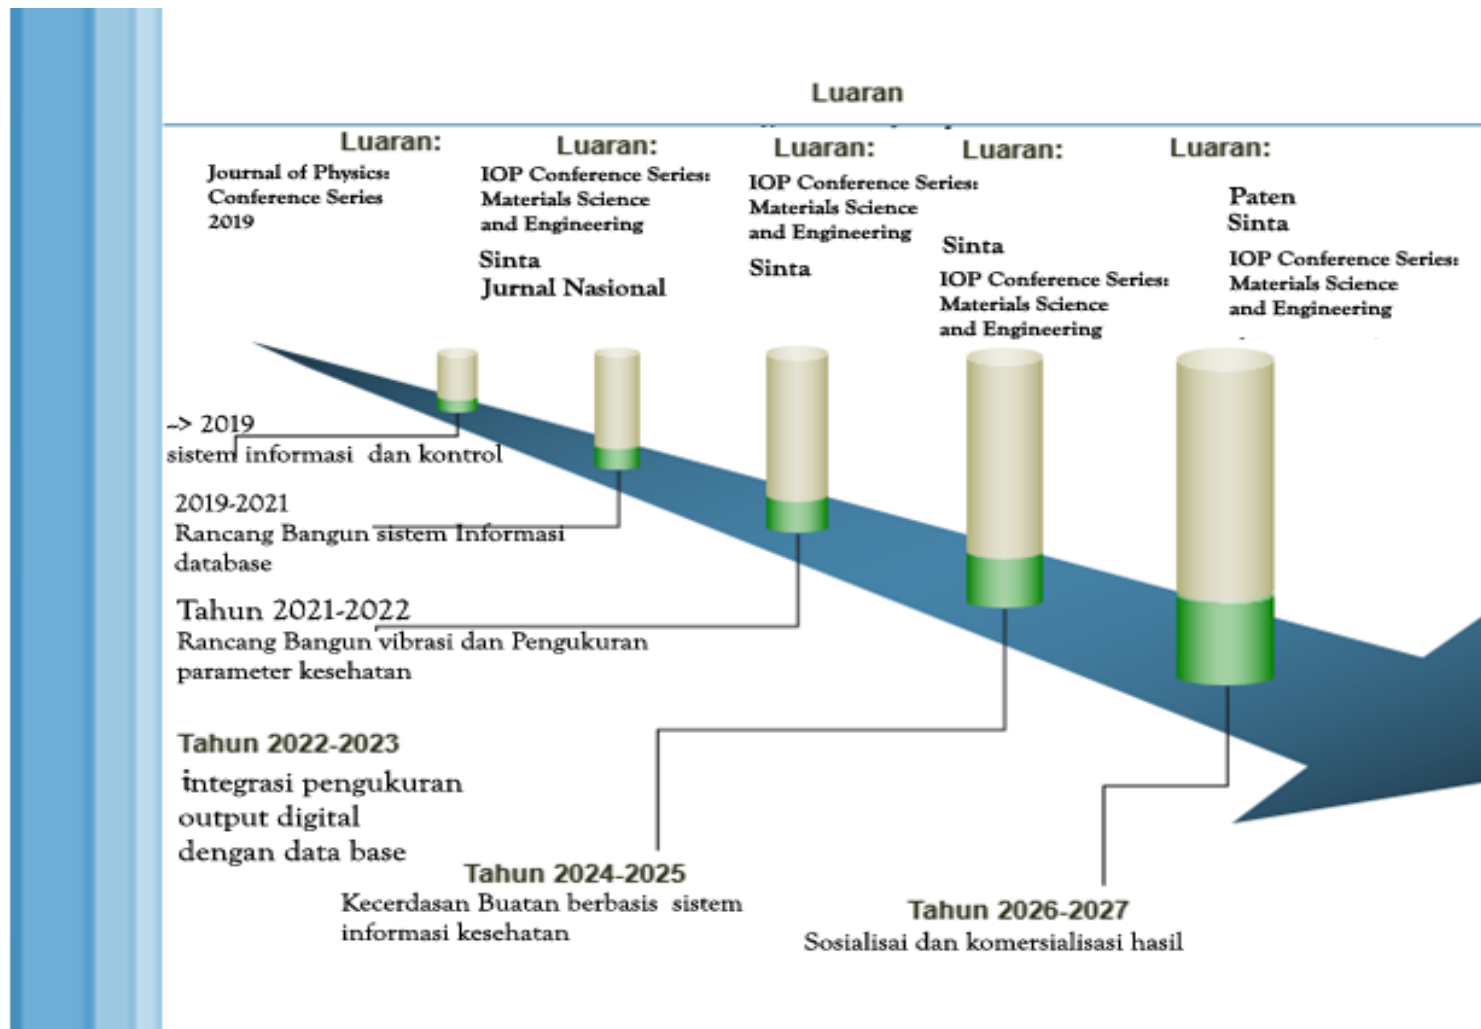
Luaran

Luaran:
Journal of Physics: Conference Series 2019

Luaran:
IOP Conference Series: Materials Science and Engineering
Sinta
Jurnal Nasional

Luaran:
IOP Conference Series: Materials Science and Engineering
Sinta

Luaran:
Sinta
IOP Conference Series: Materials Science and Engineering

Luaran:
Paten
Sinta
IOP Conference Series: Materials Science and Engineering

-> 2019
sistem informasi dan kontrol

2019-2021
Rancang Bangun sistem Informasi database

Tahun 2021-2022
Rancang Bangun vibrasi dan Pengukuran parameter kesehatan

Tahun 2022-2023
integrasi pengukuran output digital dengan data base

Tahun 2024-2025
Kecerdasan Buatan berbasis sistem informasi kesehatan

Tahun 2026-2027
Sosialisai dan komersialisasi hasil